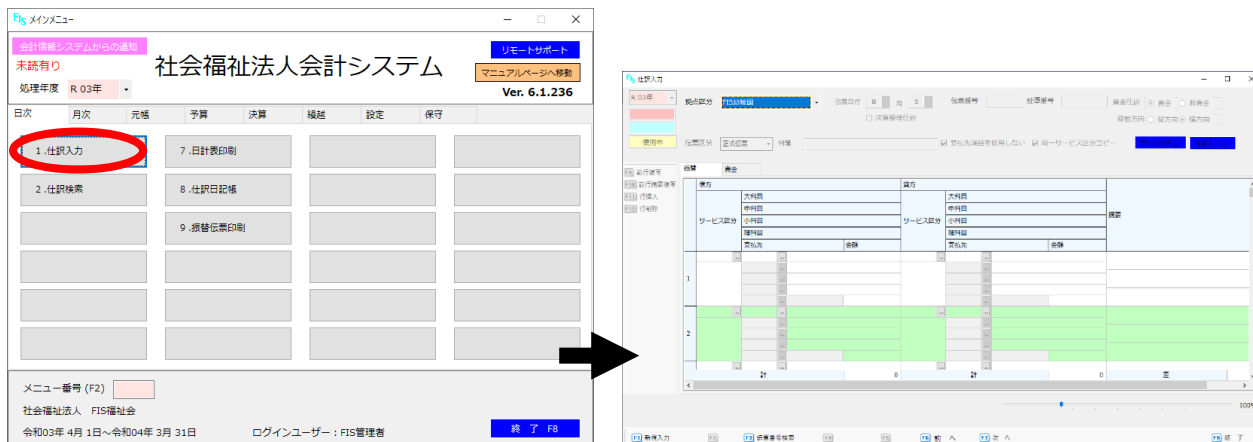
FIS メインメニュー

会計情報システムからの通知
未読有り
処理年度 R 03年

社会福祉法人会計システム

リモートサポート
マニュアルページへ移動
Ver. 6.1.236

日次 | 月次 | 元帳 | 予算 | 決算 | 繰越 | 設定 | 保守

1 .仕訳入力
2 .仕訳検索
7 .日計表印刷
8 .仕訳日記帳
9 .振替伝票印刷

メニュー番号 (F2)
社会福祉法人 FIS福祉会
令和03年 4月 1日～令和04年 3月 31日
ログインユーザー：FIS管理者
終 了 F8

仕訳入力

R 03年
使用中
拠点区分 FIS特養園
伝票日付 8 月 5
伝票番号
証憑番号
資金仕訳 資金 非資金
借方 貸方
伝票区分 正式伝票
付箋
決算整理仕訳
支払先項目を使用しない
同一サービス区分コピー

前行複写
前行摘要複写
行挿入
行削除

振替
資金

借方
貸方
サービス区分
大科目
中科目
小科目
補科目
支払先
金額
摘要

1
2

計 0
計 0
差

100%

F1 新規入力
F3 伝票番号検索
F5 前 へ
F7 次 へ
F8 終 了